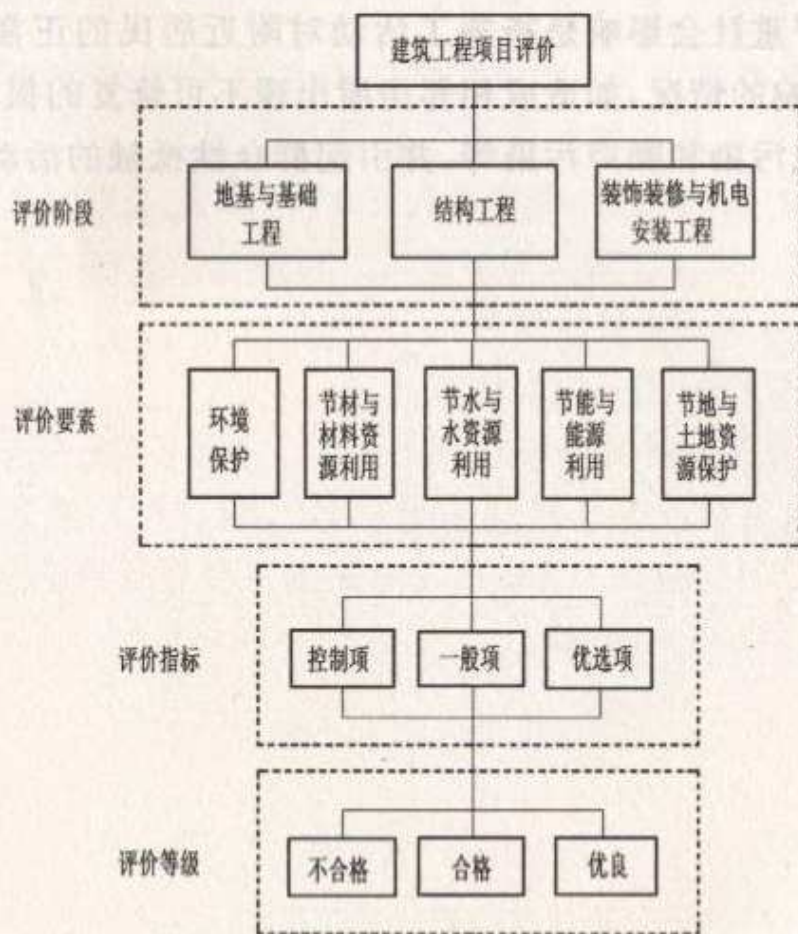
建筑工程项目评价

评价阶段

地基与基础工程

结构工程

装饰装修与机电安装工程

评价要素

环境保护

节材与材料资源利用

节水与水资源利用

节能与能源利用

节地与土地资源保护

评价指标

控制项

一般项

优选项

评价等级

不合格

合格

优良